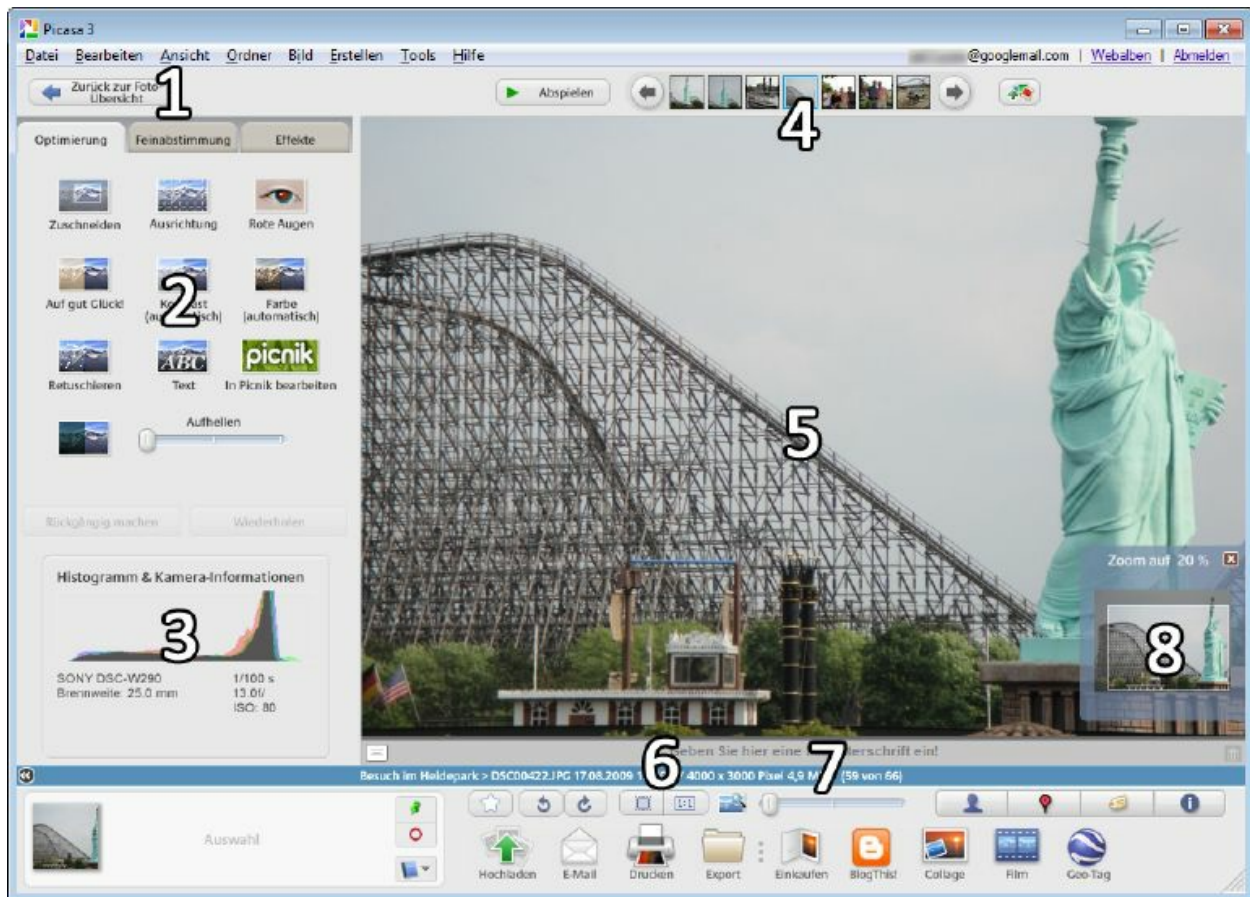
Picasa 3

Datei Bearbeiten Ansicht Ordner Bild Erstellen Tools Hilfe

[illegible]@googlemail.com | Webalben | Abmelden

Zurück zur Foto-Übersicht

1

Abspielen

4

Optimierung Feinabstimmung Effekte

Zuschneiden Ausrichtung Rote Augen

Auf gut Glück! Kontrast (automatisch) Farbe (automatisch)

2

Retuschieren Text In Picnik bearbeiten

ABC

picnik

Aufhellen

Rückgängig machen Wiederholen

Histogramm & Kamera-Informationen

3

SONY DSC-W290
Brennweite: 25.0 mm

1/100 s
13.0f/
ISO: 80

5

Zoom auf 20 %

8

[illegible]eben Sie hier eine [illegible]erschrift ein!

6

7

Besuch im Heidepark > DSC00422.JPG 17.08.2009 1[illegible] 4000 x 3000 Pixel 4,9 M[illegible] (59 von 66)

1:1

Auswahl

Hochladen E-Mail Drucken Export Einkaufen BlogThis! Collage Film Geo-Tag